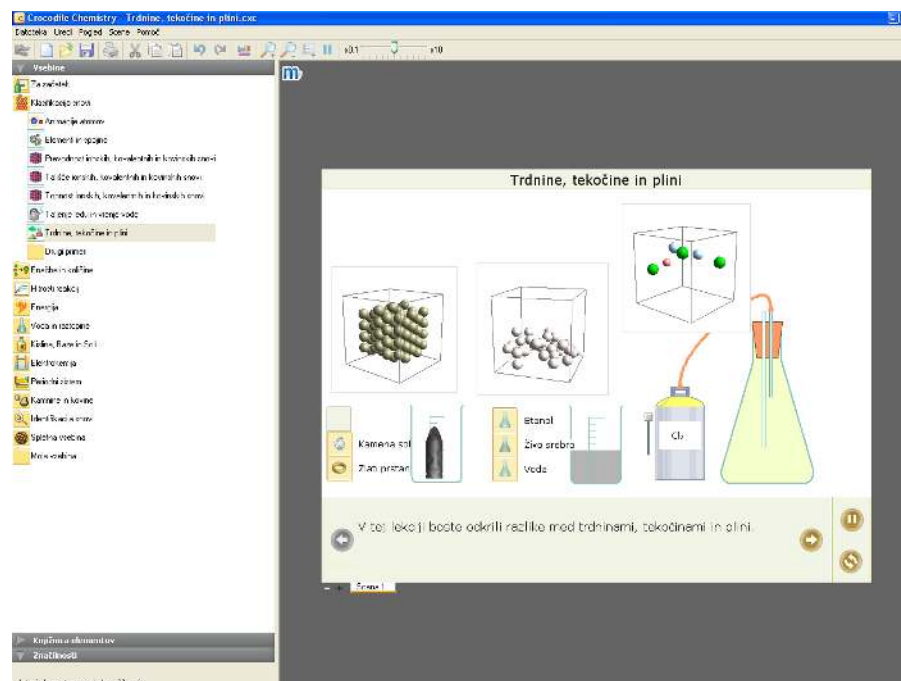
Crocodile Chemistry - Trdnine, tekočine in plini.cxc

Datoteka Urejanje Pogled Scena Pomoč

x0.1 x10

Vsebine

Za začetek

Klasifikacija snovi

Atomi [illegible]

Elementi in spojine

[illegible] ionskih, kovalentnih in kovinskih snovi

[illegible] ionskih, kovalentnih in kovinskih snovi

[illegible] ionskih, kovalentnih in kovinskih snovi

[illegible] vode

Trdnine, tekočine in plini

Drugi primeri

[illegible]

Hitrosti reakcij

Energija

Voda in raztopine

Kisline, baze in soli

Elektrokemija

Periodni sistem

Kamnine in kovine

Identifikacija snovi

Splošna vsebina

Moja vsebina

Knjižnica elementov

Značilnosti

Trdnine, tekočine in plini

$Cl_2$

Kamena sol

Zlati prstan

Etanol

Živo srebro

Voda

V tej lekciji boste odkrili razlike med trdninami, tekočinami in plini.

Scena 1